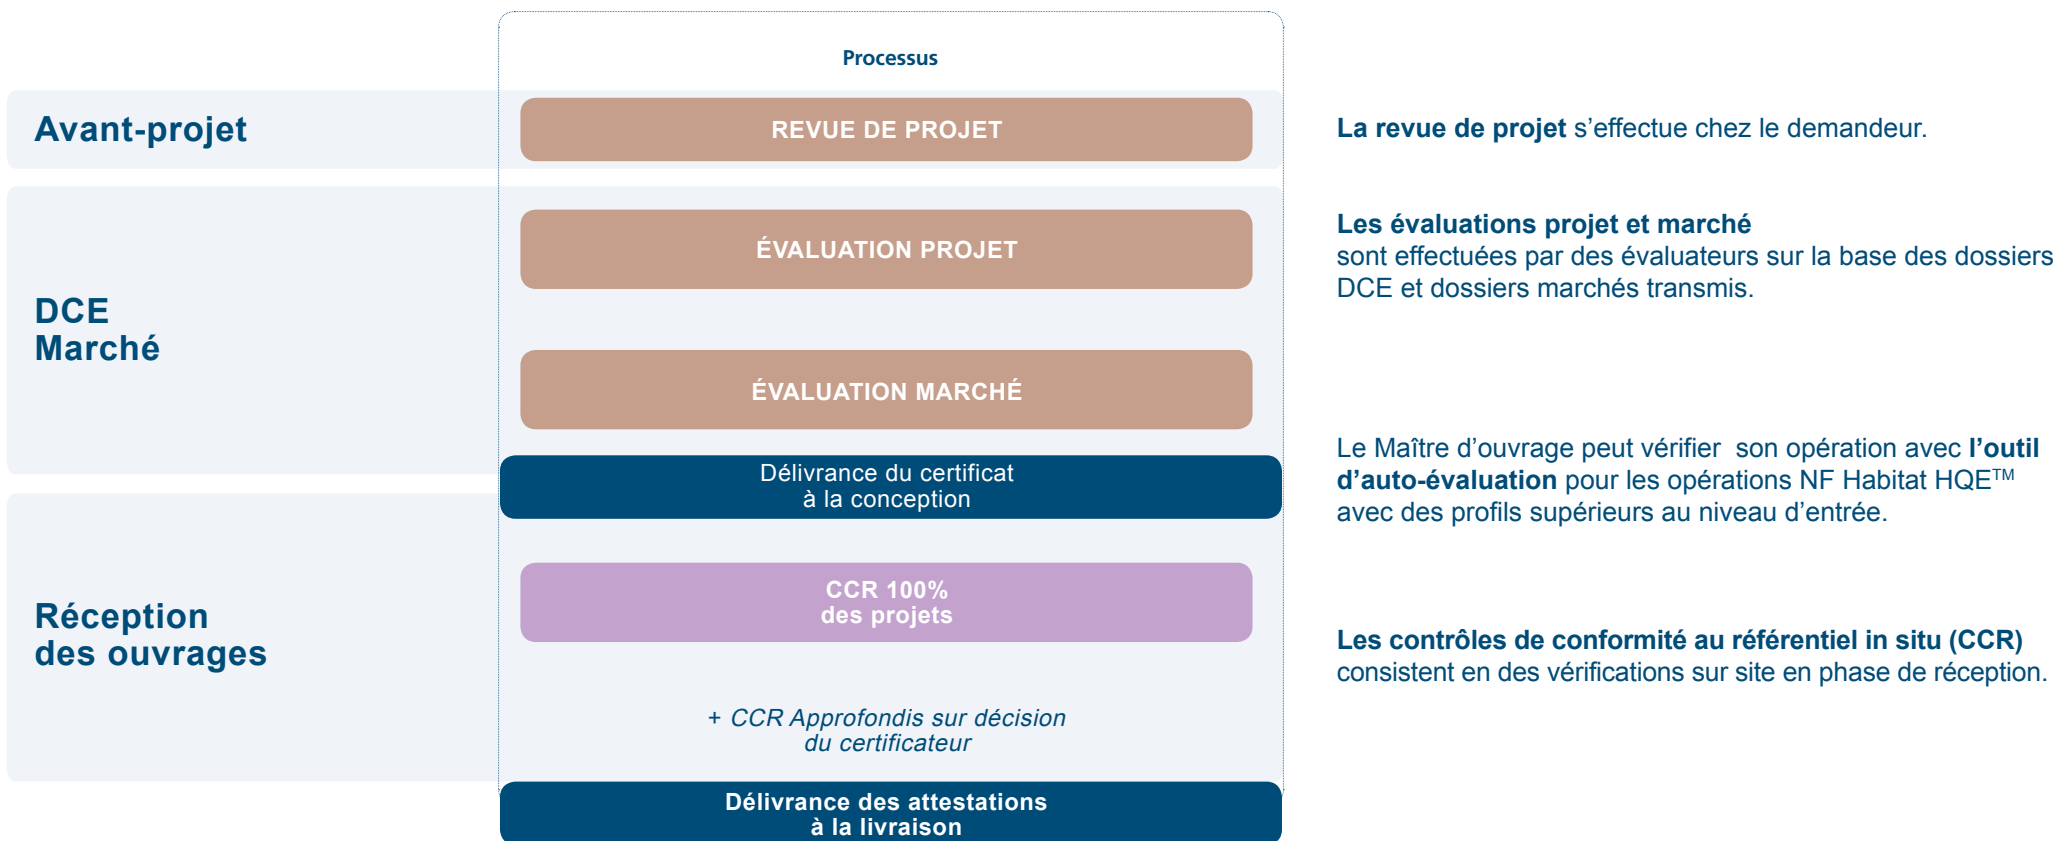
Processus

Avant-projet

REVUE DE PROJET

La revue de projet s'effectue chez le demandeur.

DCE
Marché

ÉVALUATION PROJET

ÉVALUATION MARCHÉ

Les évaluations projet et marché
sont effectuées par des évaluateurs sur la base des dossiers DCE et dossiers marchés transmis.

Délivrance du certificat
à la conception

Le Maître d'ouvrage peut vérifier son opération avec l'outil d'auto-évaluation pour les opérations NF Habitat HQE$^{TM}$ avec des profils supérieurs au niveau d'entrée.

Réception
des ouvrages

CCR 100%
des projets

+ CCR Approfondis sur décision
du certificateur

Les contrôles de conformité au référentiel in situ (CCR)
consistent en des vérifications sur site en phase de réception.

Délivrance des attestations
à la livraison